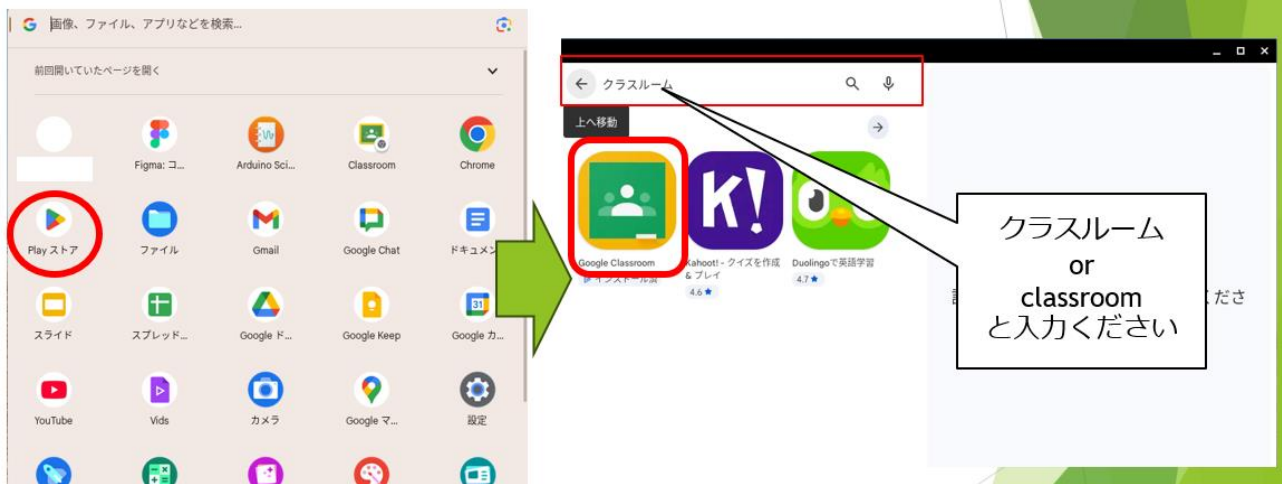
画像、ファイル、アプリなどを検索...

前回開いていたページを開く

Figma: コ...
Arduino Sci...
Classroom
Chrome

Play ストア
ファイル
Gmail
Google Chat
ドキュメン

スライド
スプレッド...
Google ド...
Google Keep
Google カ...

YouTube
Vids
カメラ
Google マ...
設定

クラスルーム

上へ移動

Google Classroom
インストール済
Kahoot! - クイズを作成 & プレイ
4.6 ★
Duolingoで英語学習
4.7 ★

クラスルーム
or
classroom
と入力ください

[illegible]ださ